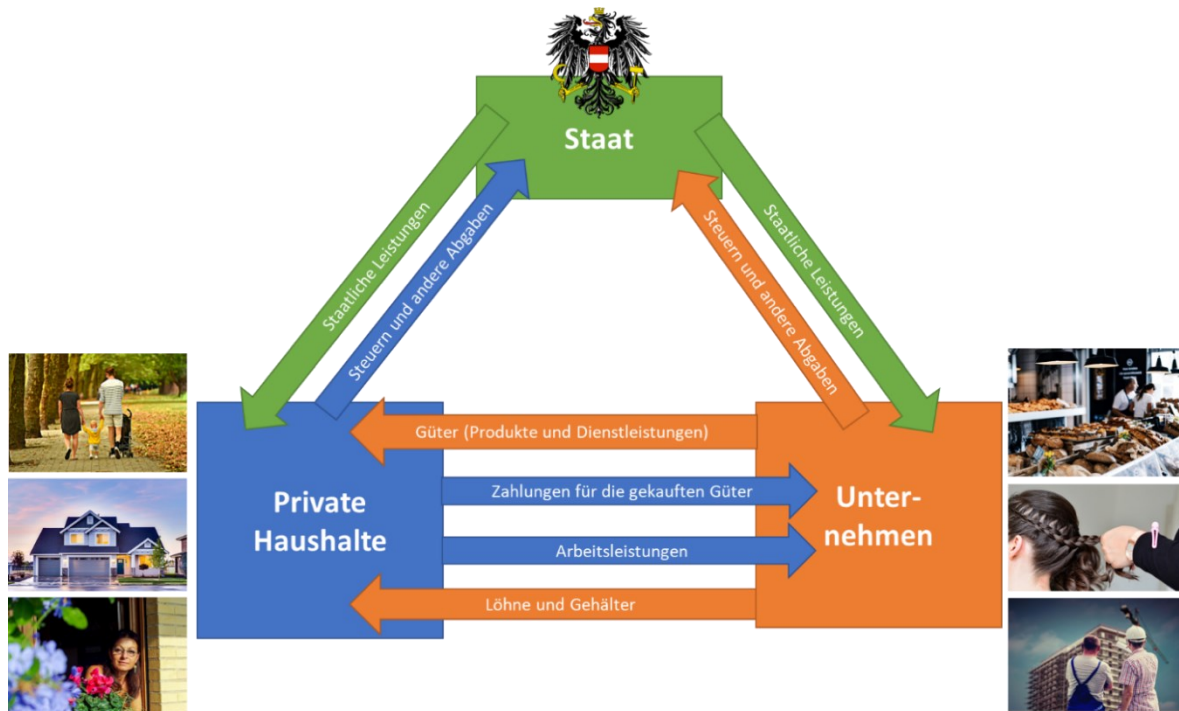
Staat

Staatliche Leistungen

Steuern und andere Abgaben

Steuern und andere Abgaben

Staatliche Leistungen

Private Haushalte

Güter (Produkte und Dienstleistungen)

Zahlungen für die gekauften Güter

Arbeitsleistungen

Löhne und Gehälter

Unternehmen